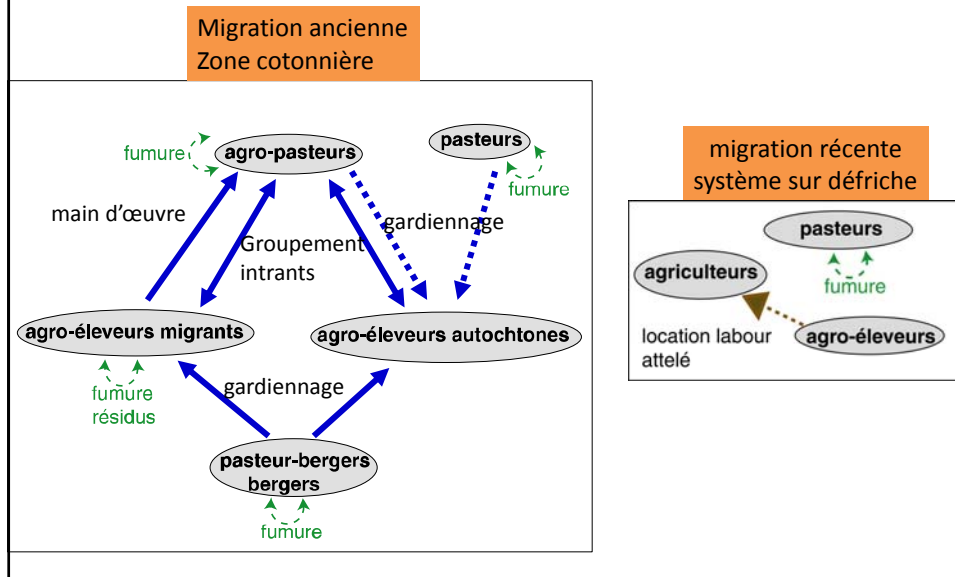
Migration ancienne
Zone cotonnière

fumure
agro-pasteurs

pasteurs
fumure

main d'œuvre

Groupement
intrants

gardiennage

agro-éleveurs migrants

agro-éleveurs autochtones

fumure
résidus

gardiennage

pasteur-bergers
bergers

fumure

migration récente
système sur défriche

pasteurs

agriculteurs

fumure

location labour
attelé

agro-éleveurs